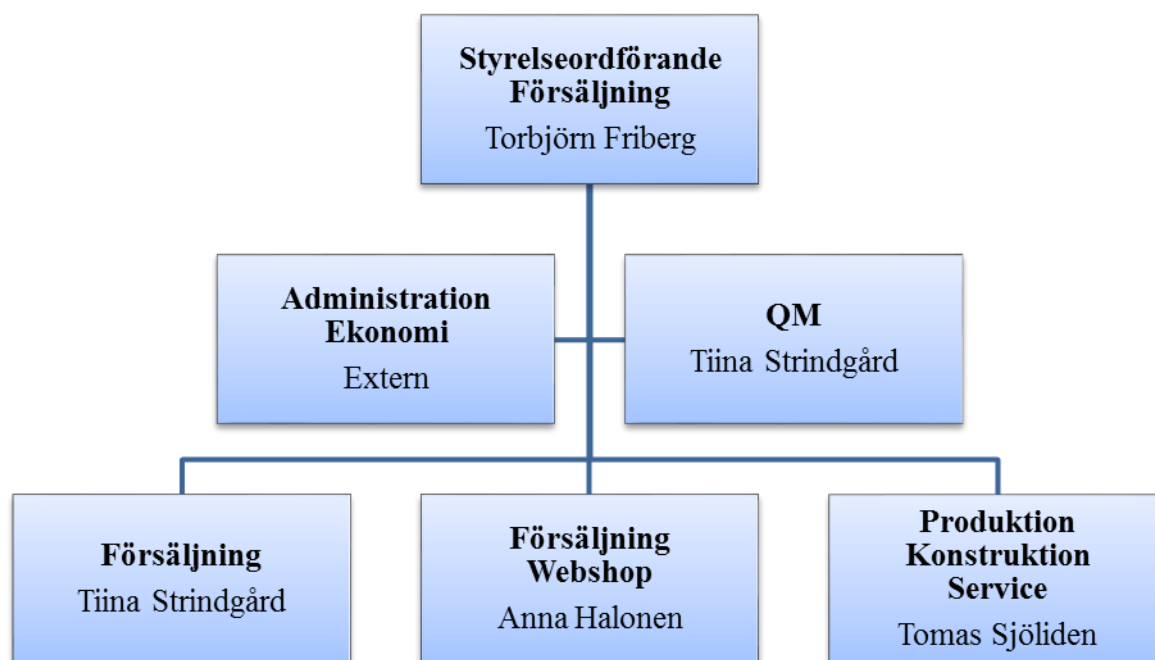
Styrelseordförande Försäljning
Torbjörn Friberg

Administration Ekonomi
Extern

QM
Tiina Strindgård

Försäljning
Tiina Strindgård

Försäljning Webshop
Anna Halonen

Produktion Konstruktion Service
Tomas Sjöliden